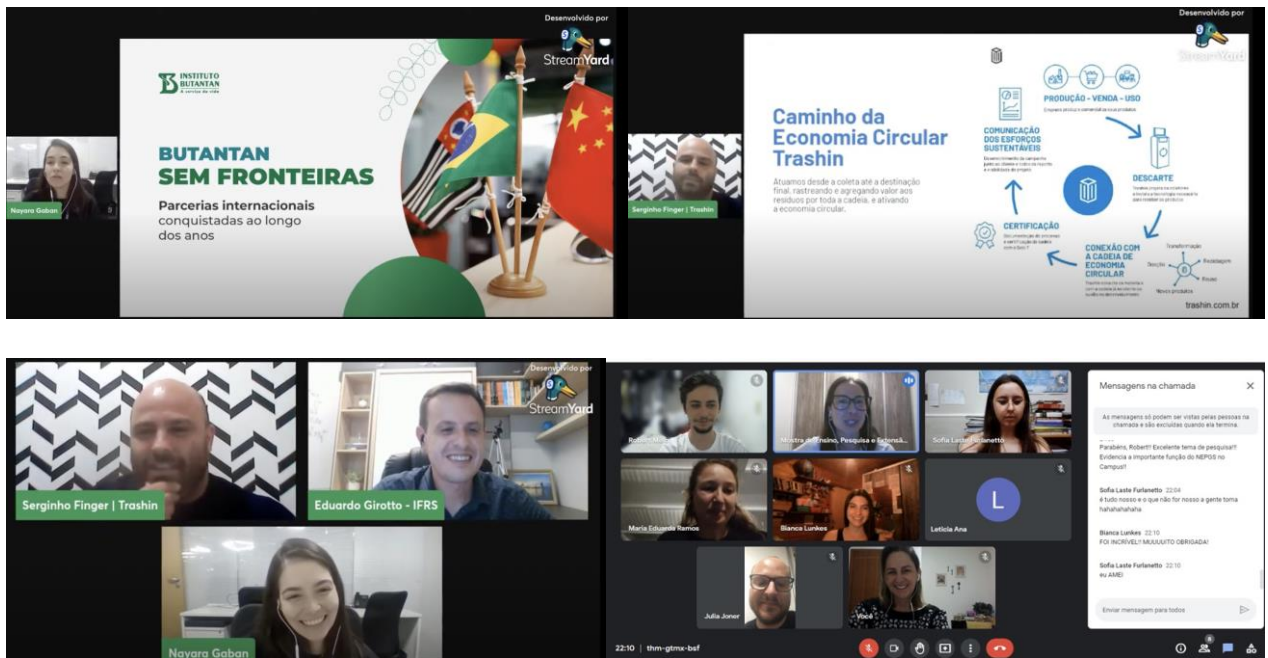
Desenvolvido por
StreamYard

INSTITUTO BUTANTAN
A serviço da vida

BUTANTAN SEM FRONTEIRAS

Parcerias internacionais conquistadas ao longo dos anos

Nayara Gaban

Desenvolvido por
StreamYard

Caminho da Economia Circular Trashin

Atuamos desde a coleta até a destinação final, rastreando e agregando valor aos resíduos por toda a cadeia, e ativando a economia circular.

PRODUÇÃO - VENDA - USO

COMUNICAÇÃO DOS ESFORÇOS SUSTENTÁVEIS

DESCARTE

CERTIFICAÇÃO

CONEXÃO COM A CADEIA DE ECONOMIA CIRCULAR

Transformação
Reciclagem
Doação
Reuso
Novos produtos

trashin.com.br

Serginho Finger | Trashin

Desenvolvido por
StreamYard

Serginho Finger | Trashin

Eduardo Girotto - IFRS

Nayara Gaban

Robert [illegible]
Mostra de Ensino, Pesquisa e Extensã...
Sofia Laste Furlanetto
Maria Eduarda Ramos
Bianca Lunkes
Letícia Ana
L
Julia Joner
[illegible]

22:10 | thm-gtmx-bsf

Mensagens na chamada

As mensagens só podem ser vistas pelas pessoas na chamada e são excluídas quando ela termina.

Parabéns, Robert!! Excelente tema de pesquisa!! Evidencia a importante função do NEPGS no Campus!!

Sofia Laste Furlanetto 22:04
é tudo nosso e o que não for nosso a gente toma hahahahahaha

Bianca Lunkes 22:10
FOI INCRÍVEL! MUUUUITO OBRIGADA!

Sofia Laste Furlanetto 22:10
eu AMEI

Enviar mensagem para todos